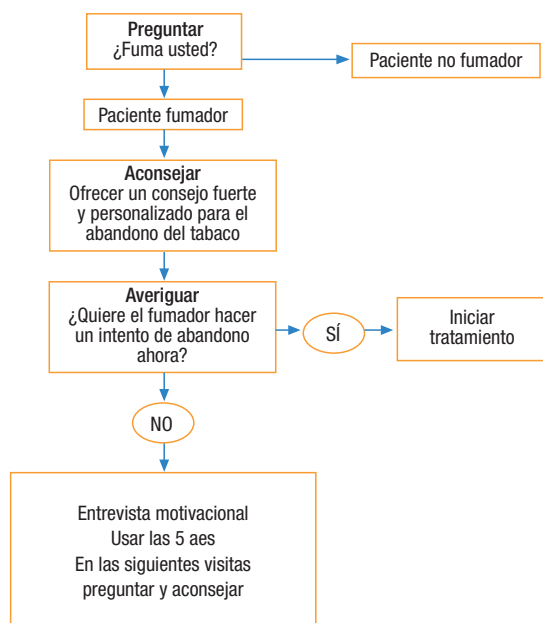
Preguntar
¿Fuma usted?

Paciente no fumador

Paciente fumador

Aconsejar
Ofrecer un consejo fuerte y personalizado para el abandono del tabaco

Averiguar
¿Quiere el fumador hacer un intento de abandono ahora?

SÍ

Iniciar tratamiento

NO

Entrevista motivacional
Usar las 5 aes
En las siguientes visitas preguntar y aconsejar